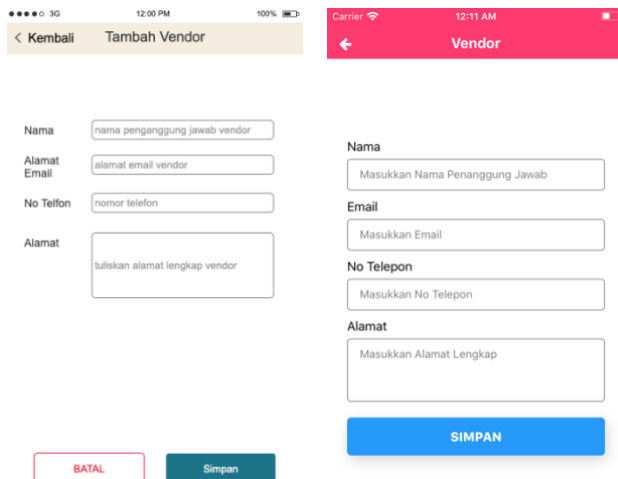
●●●●○ 3G 12:00 PM 100%

< Kembali Tambah Vendor

Nama nama penganggung jawab vendor

Alamat Email alamat email vendor

No Telfon nomor telefon

Alamat tuliskan alamat lengkap vendor

BATAL Simpan

Carrier 12:11 AM

Vendor

Nama

Masukkan Nama Penanggung Jawab

Email

Masukkan Email

No Telepon

Masukkan No Telepon

Alamat

Masukkan Alamat Lengkap

SIMPAN